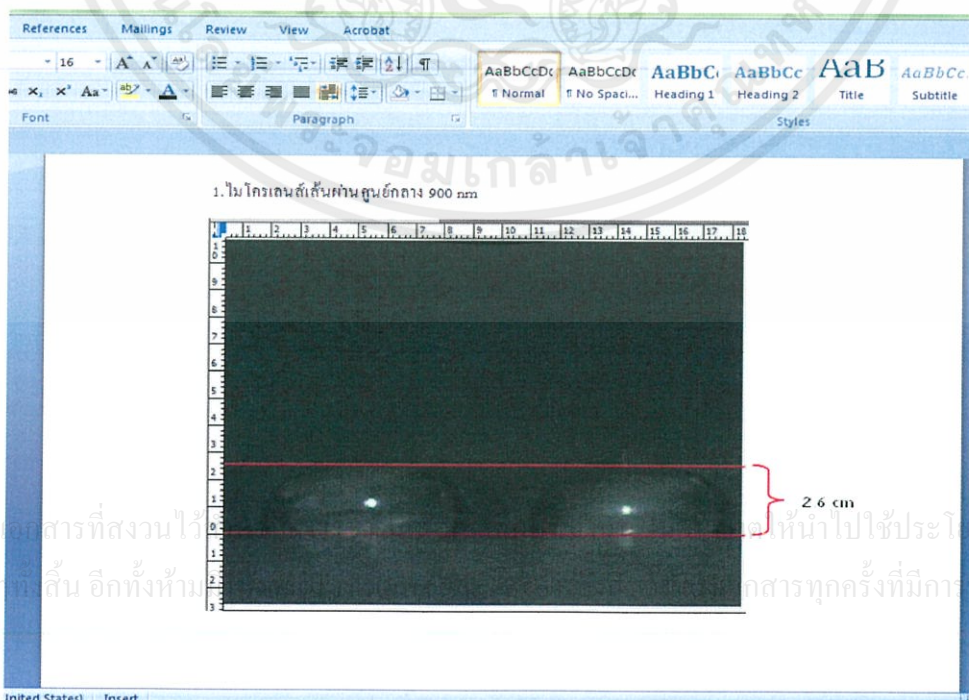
References Mailings Review View Acrobat

16 A A Aa

AaBbCcDc ¶ Normal AaBbCcDc ¶ No Spaci... AaBbCc Heading 1 AaBbCc Heading 2 AaB Title AaBbCc Subtitle

Font Paragraph Styles

จอมเกล้าเจ้าคุณทหาร

1. ไมโครเลนส์เส้นผ่านศูนย์กลาง 900 nm

1 2 3 4 5 6 7 8 9 10 11 12 13 14 15 16 17 18

10 9 8 7 6 5 4 3 2 1 0 1 2 3

2.6 cm

เอกสารที่สงวนไว้ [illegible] ให้นำไปใช้ประโ

ทั้งสิ้น อีกทั้งห้าม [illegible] เอกสารทุกครั้งที่มีการ

United States) Insert